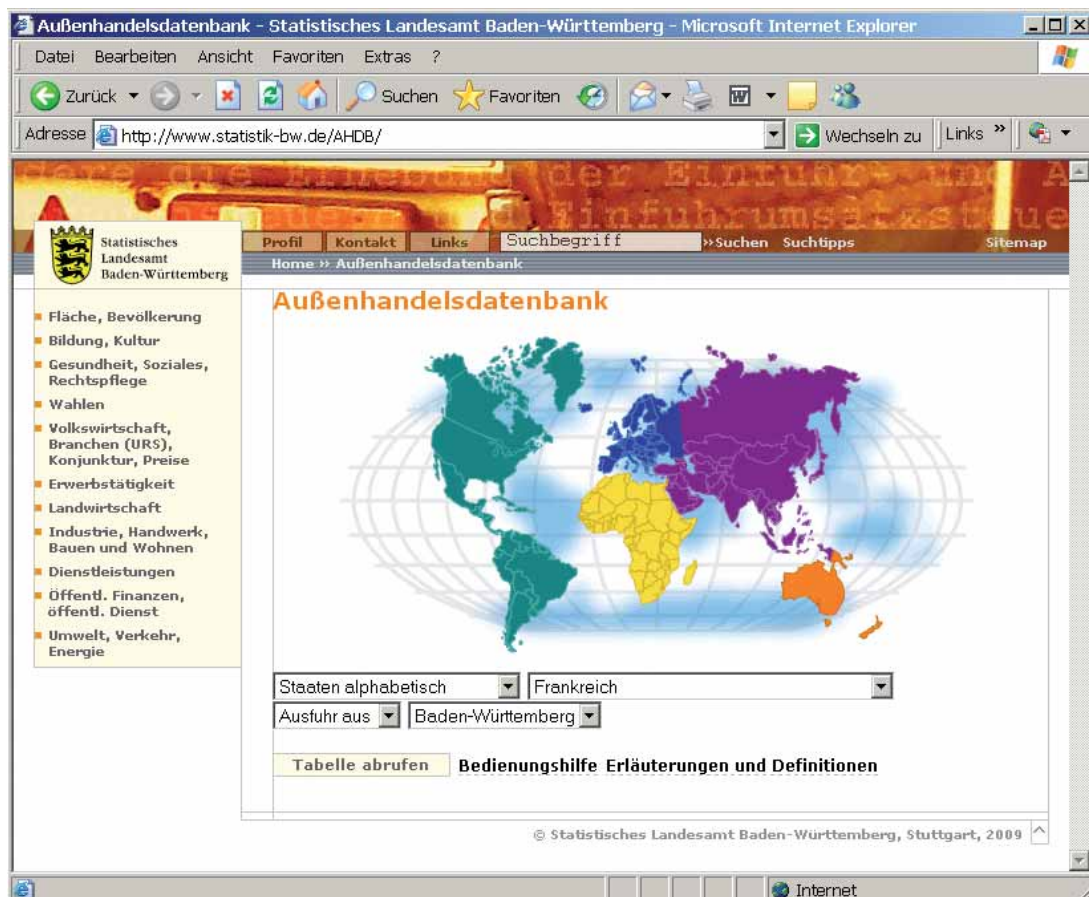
Außenhandelsdatenbank - Statistisches Landesamt Baden-Württemberg - Microsoft Internet Explorer

Datei Bearbeiten Ansicht Favoriten Extras ?

Zurück Suchen Favoriten

Adresse http://www.statistik-bw.de/AHDB/ Wechseln zu Links »

der Einfuhr- und A
Einfuhrumsatzsteue

Statistisches Landesamt Baden-Württemberg

Profil Kontakt Links Suchbegriff »Suchen Suchtipps Sitemap

Home » Außenhandelsdatenbank

Fläche, Bevölkerung
Bildung, Kultur
Gesundheit, Soziales, Rechtspflege
Wahlen
Volkswirtschaft, Branchen (URS), Konjunktur, Preise
Erwerbstätigkeit
Landwirtschaft
Industrie, Handwerk, Bauen und Wohnen
Dienstleistungen
Öffentl. Finanzen, öffentl. Dienst
Umwelt, Verkehr, Energie

Außenhandelsdatenbank

Staaten alphabetisch Frankreich
Ausfuhr aus Baden-Württemberg

Tabelle abrufen Bedienungshilfe Erläuterungen und Definitionen

© Statistisches Landesamt Baden-Württemberg, Stuttgart, 2009

Internet